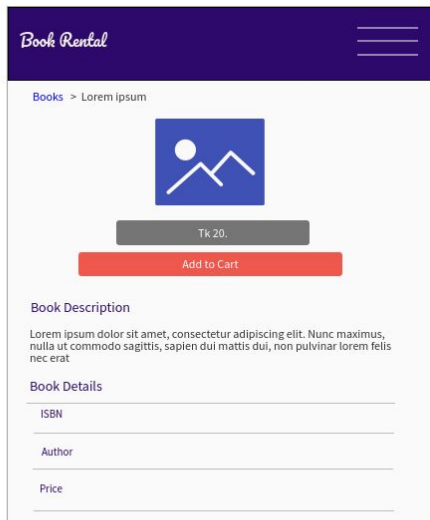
Book Rental

Books > Lorem ipsum

Tk 20.

Add to Cart

Book Description

Lorem ipsum dolor sit amet, consectetur adipiscing elit. Nunc maximus, nulla ut commodo sagittis, sapien dui mattis dui, non pulvinar lorem felis nec erat

Book Details

ISBN

Author

Price